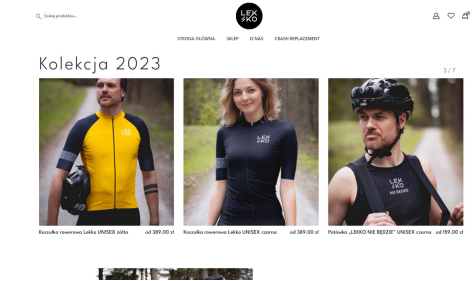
Szukaj produktów...

LEK KO

STRONA GŁÓWNA SKLEP O NAS CRASH REPLACEMENT

Kolekcja 2023

3 / 7

Koszulka rowerowa Lekko UNISEX żółta od 309,00 zł

Koszulka rowerowa Lekko UNISEX czarna od 309,00 zł

Potówka „LEKKO NIE BĘDZIE" UNISEX czarna od 159,00 zł